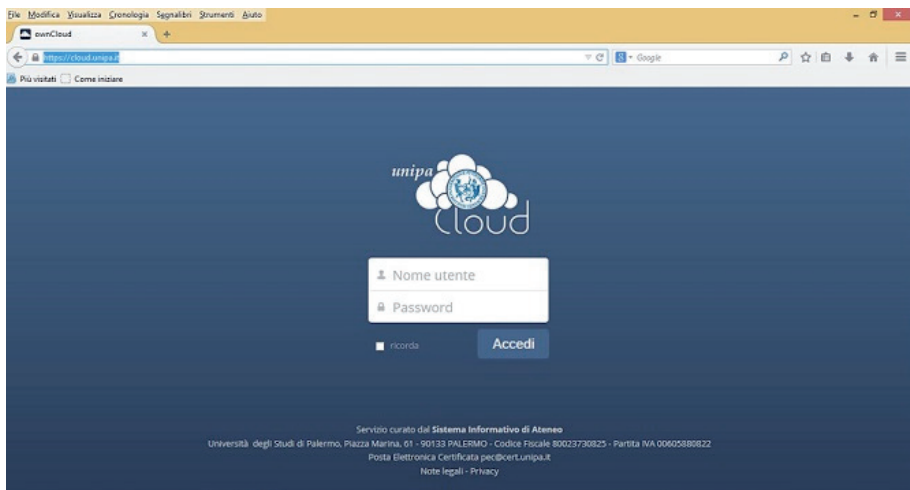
File Modifica Visualizza Cronologia Segnalibri Strumenti Aiuto

ownCloud

https://cloud.unipa.it

Google

Più visitati Come iniziare

unipa Cloud

Nome utente

Password

ricorda

Accedi

Servizio curato dal **Sistema Informativo di Ateneo**
Università degli Studi di Palermo, Piazza Marina, 61 - 90133 PALERMO - Codice Fiscale 80023730825 - Partita IVA 00605880822
Posta Elettronica Certificata pec@cert.unipa.it
Note legali - Privacy